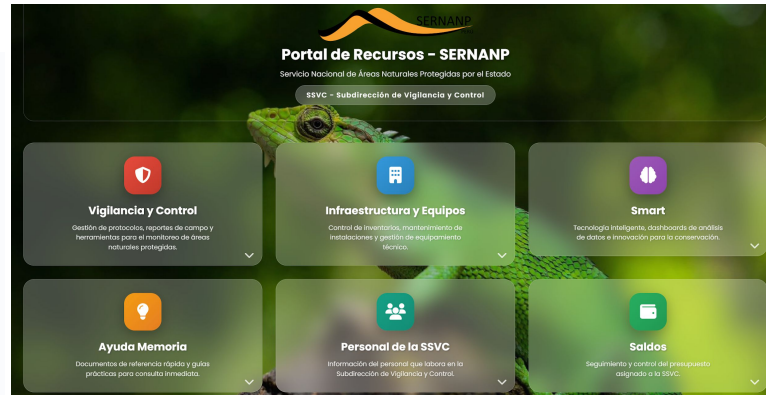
SERNANP

Portal de Recursos - SERNANP

Servicio Nacional de Áreas Naturales Protegidas por el Estado

SSVC - Subdirección de Vigilancia y Control

Vigilancia y Control

Gestión de protocolos, reportes de campo y herramientas para el monitoreo de áreas naturales protegidas.

Infraestructura y Equipos

Control de inventarios, mantenimiento de instalaciones y gestión de equipamiento técnico.

Smart

Tecnología inteligente, dashboards de análisis de datos e innovación para la conservación.

Ayuda Memoria

Documentos de referencia rápida y guías prácticas para consulta inmediata.

Personal de la SSVC

Información del personal que labora en la Subdirección de Vigilancia y Control.

Saldos

Seguimiento y control del presupuesto asignado a la SSVC.